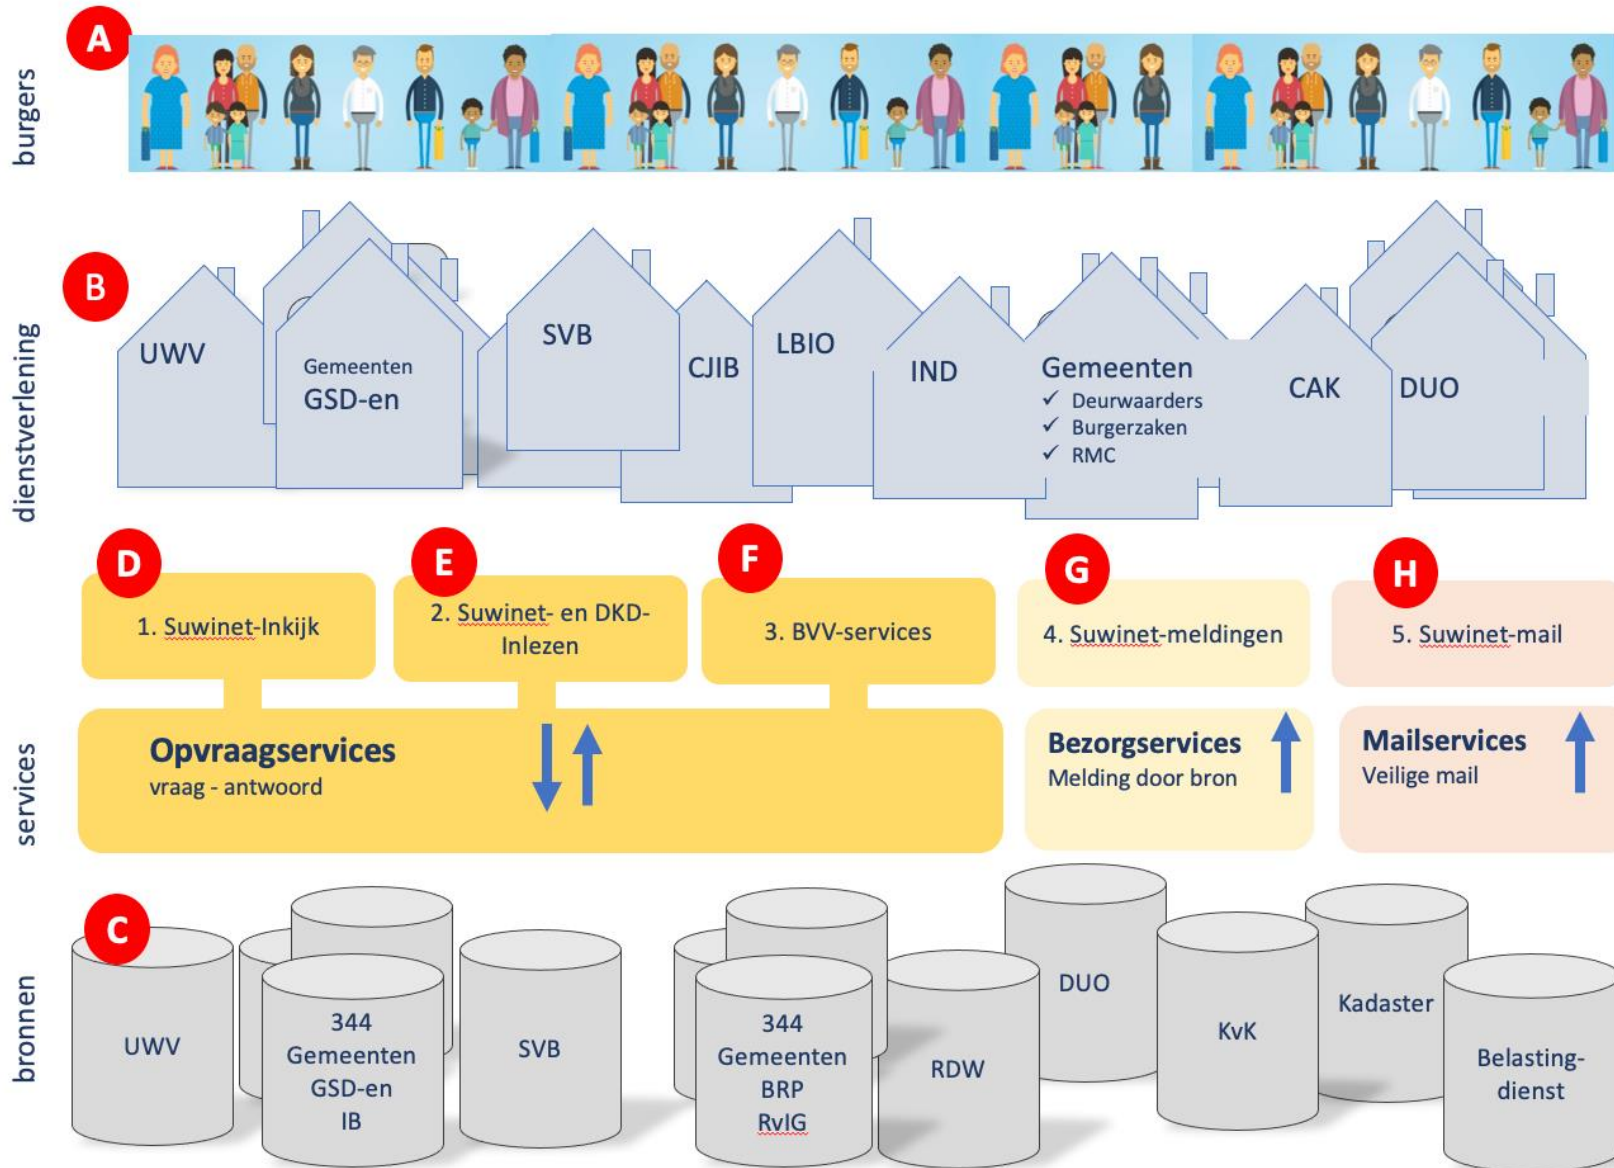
burgers

A

B

dienstverlening

UWV

Gemeenten
GSD-en

SVB

CJIB

LBIO

IND

Gemeenten
✓ Deurwaarders
✓ Burgerzaken
✓ RMC

CAK

DUO

D

1. Suwinet-Inkijk

E

2. Suwinet- en DKD-Inlezen

F

3. BVV-services

G

4. Suwinet-meldingen

H

5. Suwinet-mail

services

Opvraagservices
vraag - antwoord

Bezorgservices
Melding door bron

Mailservices
Veilige mail

C

bronnen

UWV

344
Gemeenten
GSD-en
IB

SVB

344
Gemeenten
BRP
RvIG

RDW

DUO

KvK

Kadaster

Belasting-dienst